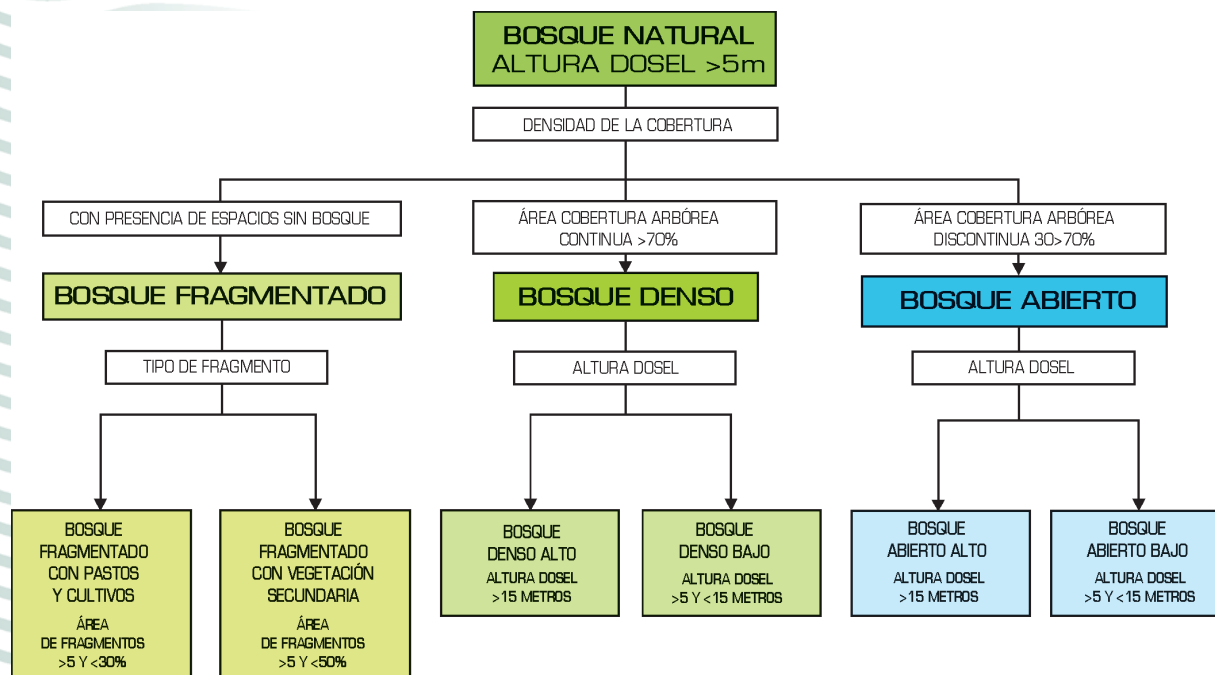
BOSQUE NATURAL
ALTURA DOSEL >5m

DENSIDAD DE LA COBERTURA

CON PRESENCIA DE ESPACIOS SIN BOSQUE

BOSQUE FRAGMENTADO

TIPO DE FRAGMENTO

BOSQUE FRAGMENTADO CON PASTOS Y CULTIVOS
ÁREA DE FRAGMENTOS >5 Y <30%

BOSQUE FRAGMENTADO CON VEGETACIÓN SECUNDARIA
ÁREA DE FRAGMENTOS >5 Y <50%

ÁREA COBERTURA ARBÓREA CONTINUA >70%

BOSQUE DENSO

ALTURA DOSEL

BOSQUE DENSO ALTO
ALTURA DOSEL >15 METROS

BOSQUE DENSO BAJO
ALTURA DOSEL >5 Y <15 METROS

ÁREA COBERTURA ARBÓREA DISCONTINUA 30>70%

BOSQUE ABIERTO

ALTURA DOSEL

BOSQUE ABIERTO ALTO
ALTURA DOSEL >15 METROS

BOSQUE ABIERTO BAJO
ALTURA DOSEL >5 Y <15 METROS